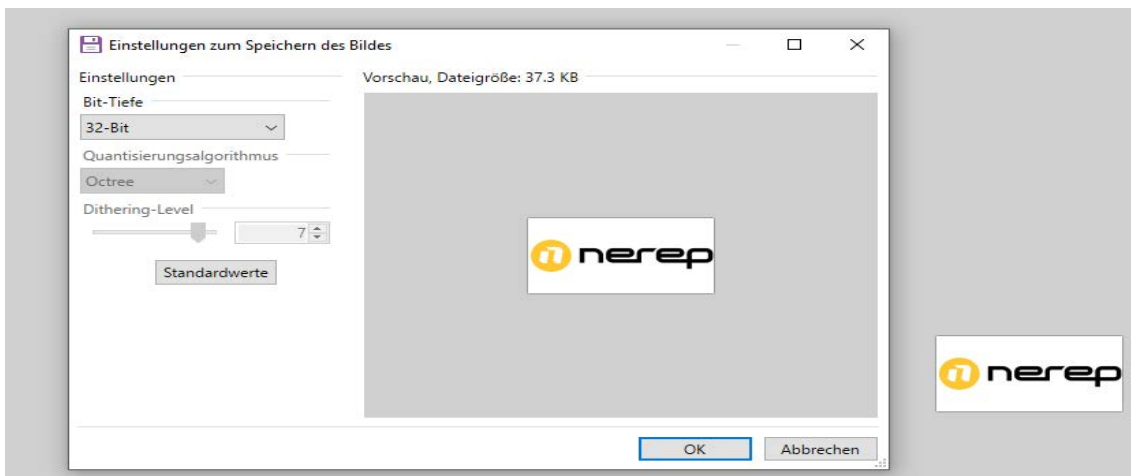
Einstellungen zum Speichern des Bildes

Einstellungen

Bit-Tiefe

32-Bit

Quantisierungsalgorithmus

Octree

Dithering-Level

7

Standardwerte

Vorschau, Dateigröße: 37.3 KB

nerep

OK

Abbrechen

nerep